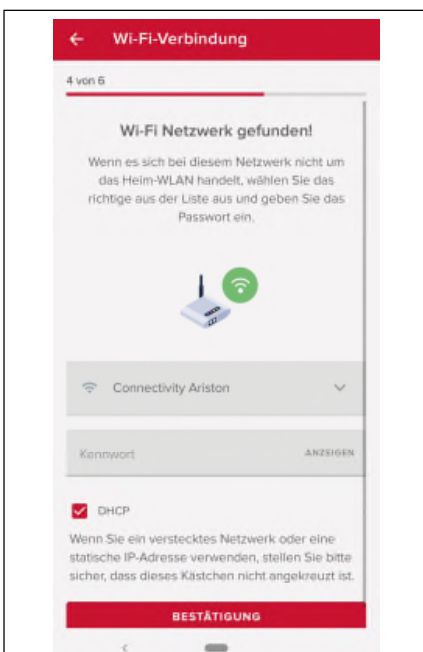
Wi-Fi-Verbindung

4 von 6

Wi-Fi Netzwerk gefunden!

Wenn es sich bei diesem Netzwerk nicht um das Heim-WLAN handelt, wählen Sie das richtige aus der Liste aus und geben Sie das Passwort ein.

Connectivity Ariston

Kennwort

ANZEIGEN

DHCP

Wenn Sie ein verstecktes Netzwerk oder eine statische IP-Adresse verwenden, stellen Sie bitte sicher, dass dieses Kästchen nicht angekreuzt ist.

BESTÄTIGUNG